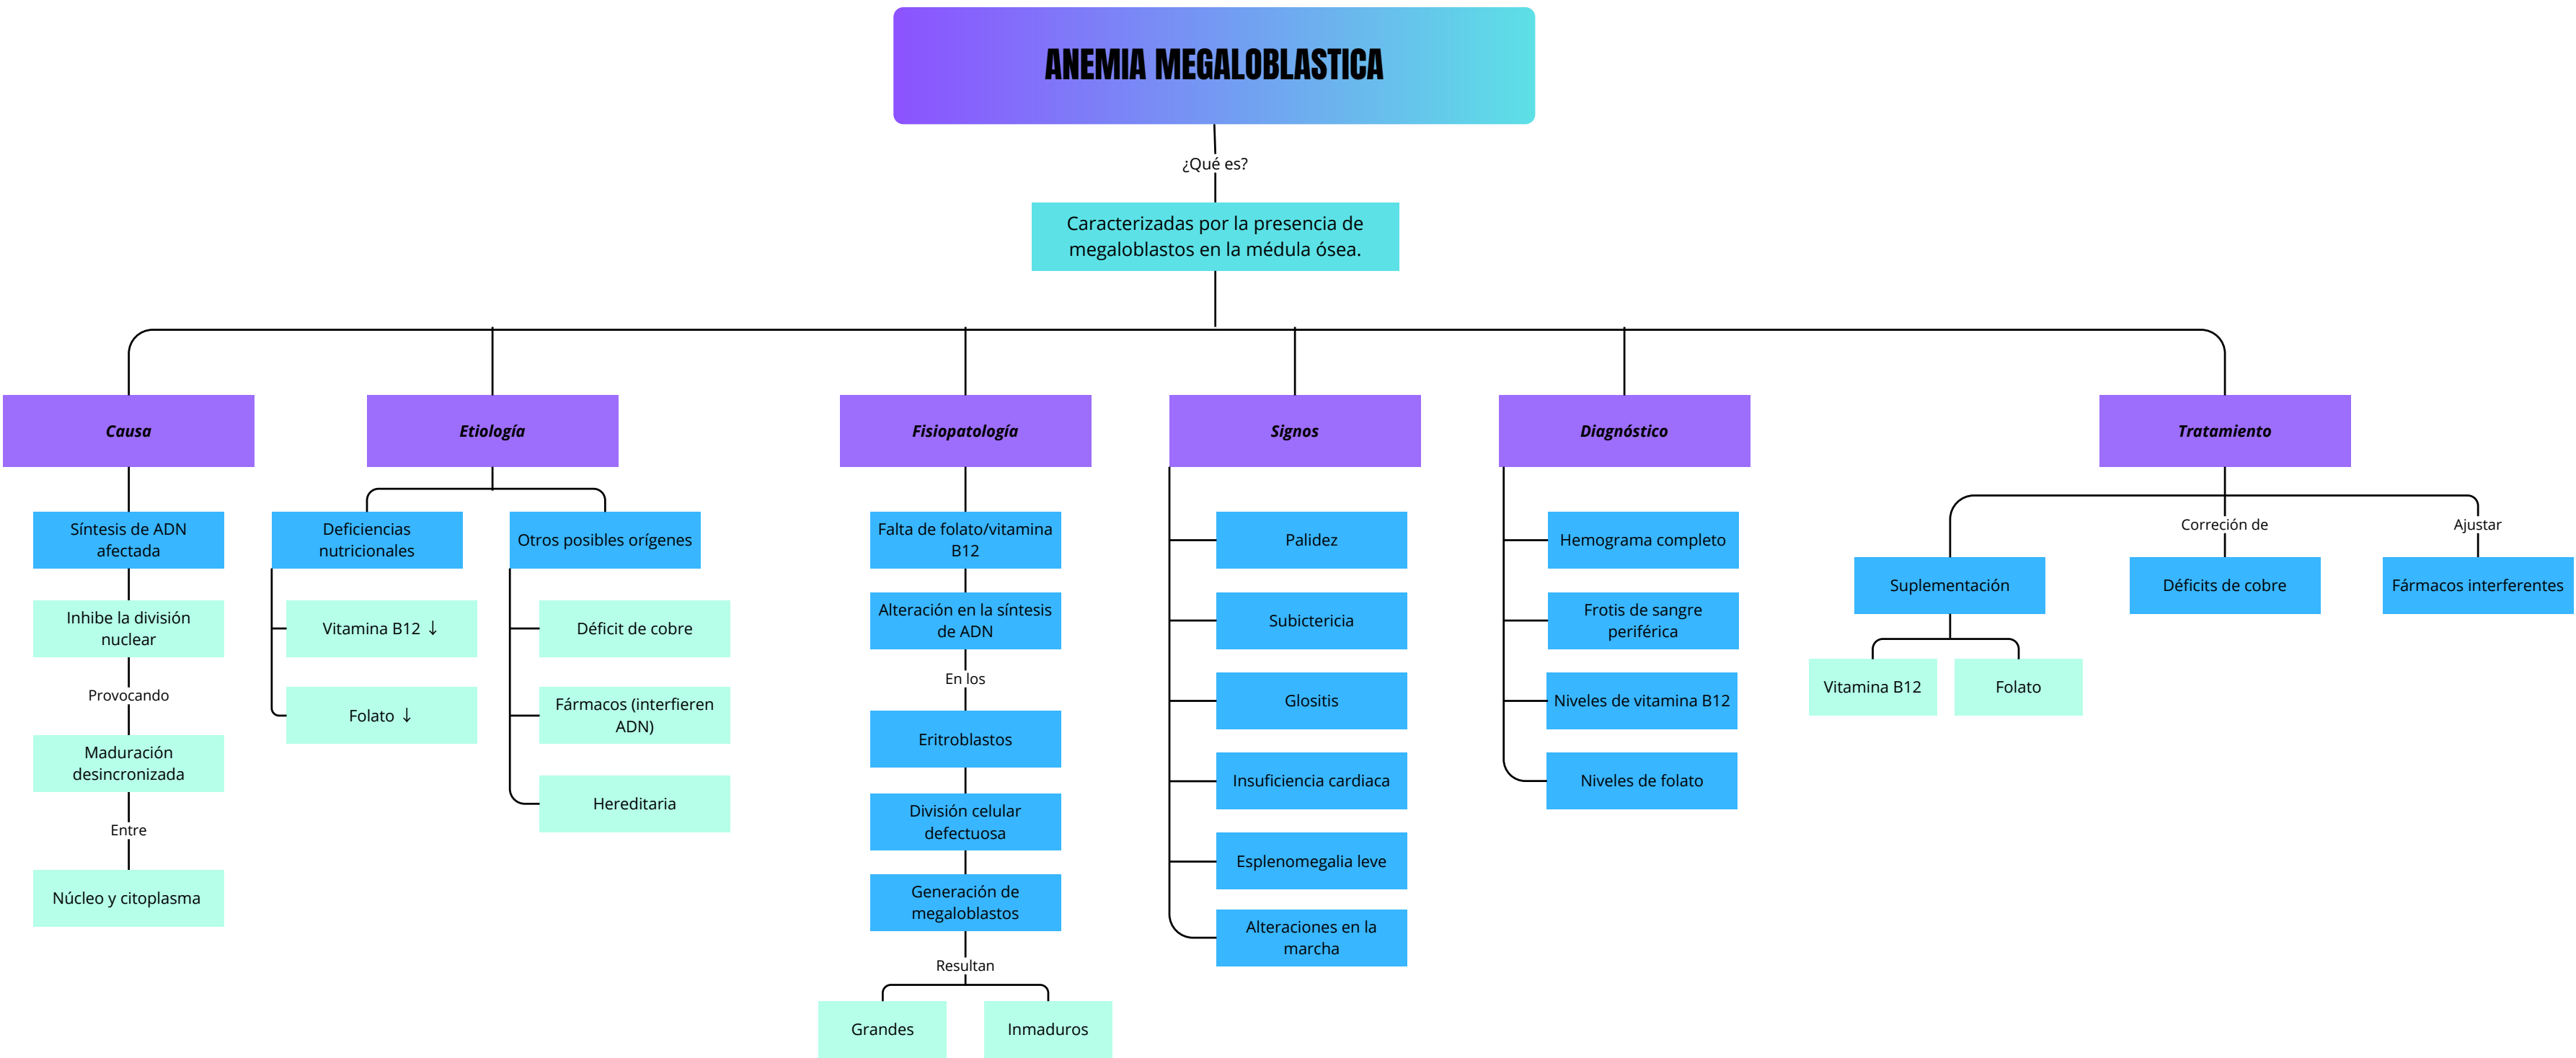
ANEMIA MEGALOBLASTICA

¿Qué es?

Caracterizadas por la presencia de megaloblastos en la médula ósea.

Causa

Síntesis de ADN afectada

Inhibe la división nuclear

Provocando

Maduración desincronizada

Entre

Núcleo y citoplasma

Etiología

Deficiencias nutricionales

Vitamina B12 ↓

Folato ↓

Otros posibles orígenes

Déficit de cobre

Fármacos (interfieren ADN)

Hereditaria

Fisiopatología

Falta de folato/vitamina B12

Alteración en la síntesis de ADN

En los

Eritroblastos

División celular defectuosa

Generación de megaloblastos

Resultan

Grandes

Inmaduros

Signos

Palidez

Subictericia

Glositis

Insuficiencia cardiaca

Esplenomegalia leve

Alteraciones en la marcha

Diagnóstico

Hemograma completo

Frotis de sangre periférica

Niveles de vitamina B12

Niveles de folato

Tratamiento

Suplementación

Vitamina B12

Folato

Correción de

Déficits de cobre

Ajustar

Fármacos interferentes